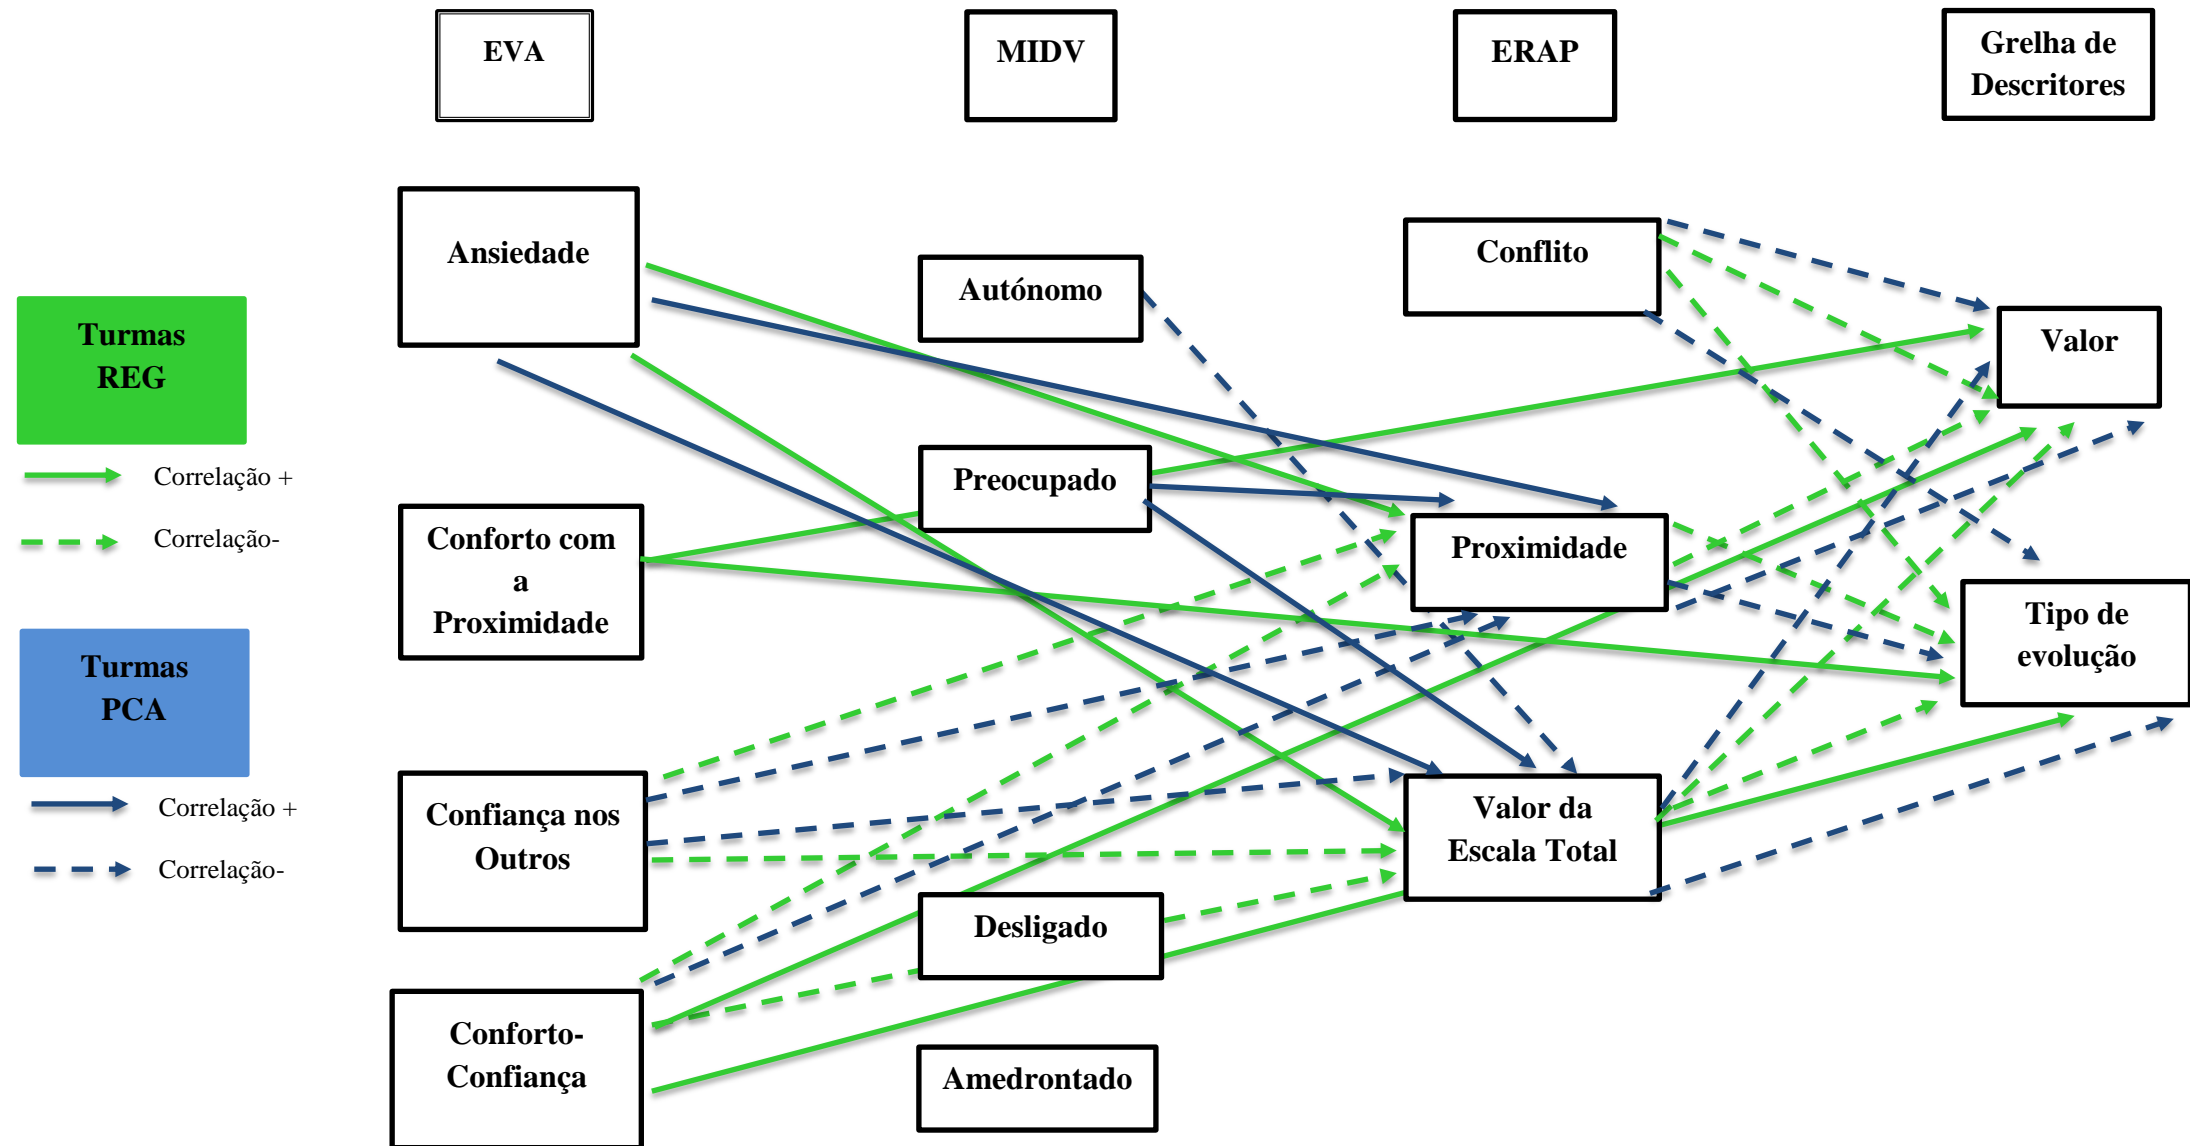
EVA

MIDV

ERAP

Grelha de Descritores

Turmas REG

Correlação +

Correlação-

Turmas PCA

Correlação +

Correlação-

Ansiedade

Autónomo

Conflito

Valor

Conforto com a Proximidade

Preocupado

Proximidade

Tipo de evolução

Confiança nos Outros

Valor da Escala Total

Desligado

Conforto-Confiança

Amedrontado